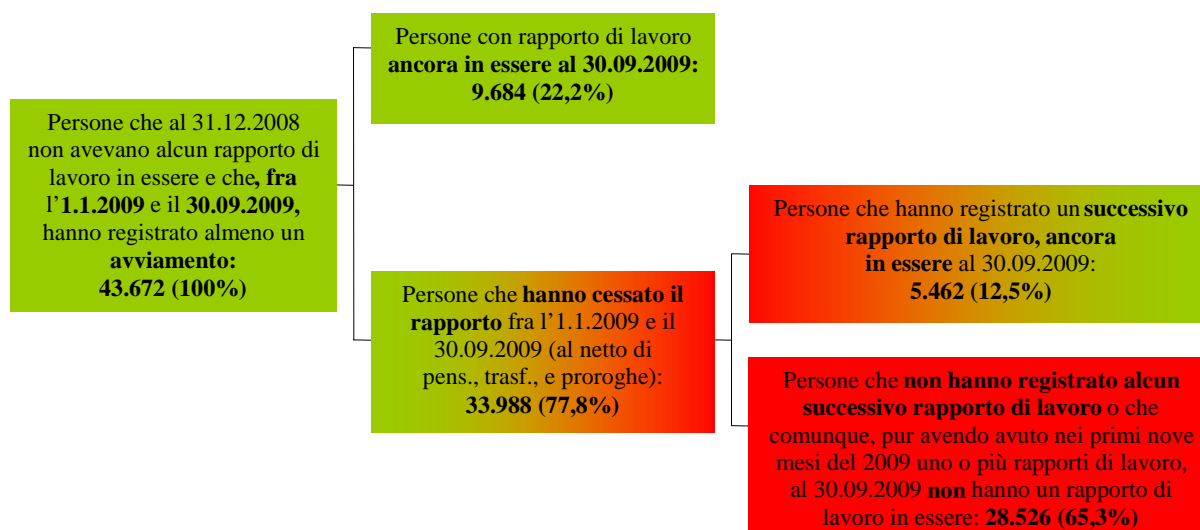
Persone che al 31.12.2008 non avevano alcun rapporto di lavoro in essere e che, fra l'1.1.2009 e il 30.09.2009, hanno registrato almeno un avviamento: 43.672 (100%)

Persone con rapporto di lavoro ancora in essere al 30.09.2009: 9.684 (22,2%)

Persone che hanno cessato il rapporto fra l'1.1.2009 e il 30.09.2009 (al netto di pens., trasf., e proroghe): 33.988 (77,8%)

Persone che hanno registrato un successivo rapporto di lavoro, ancora in essere al 30.09.2009: 5.462 (12,5%)

Persone che non hanno registrato alcun successivo rapporto di lavoro o che comunque, pur avendo avuto nei primi nove mesi del 2009 uno o più rapporti di lavoro, al 30.09.2009 non hanno un rapporto di lavoro in essere: 28.526 (65,3%)